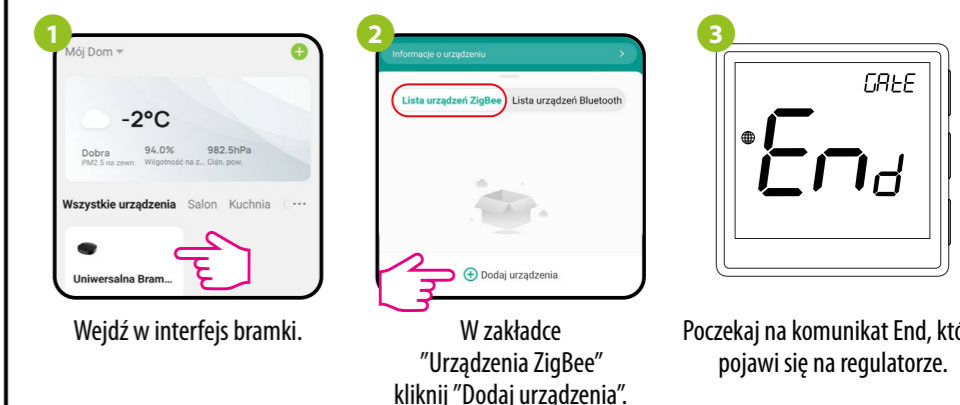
1

Mój Dom

-2°C

Dobra
PM2.5 na zewn.

94.0%
Wilgotność na z...

982.5hPa
Ciśn. pow.

Wszystkie urządzenia Salon Kuchnia ···

Uniwersalna Bram...

Wejdź w interfejs bramki.

2

Informacje o urządzeniu

Lista urządzeń ZigBee Lista urządzeń Bluetooth

Dodaj urządzenia

W zakładce "Urządzenia ZigBee" kliknij "Dodaj urządzenia".

3

GAtE

End

Poczekaj na komunikat End, któ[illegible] pojawi się na regulatorze.